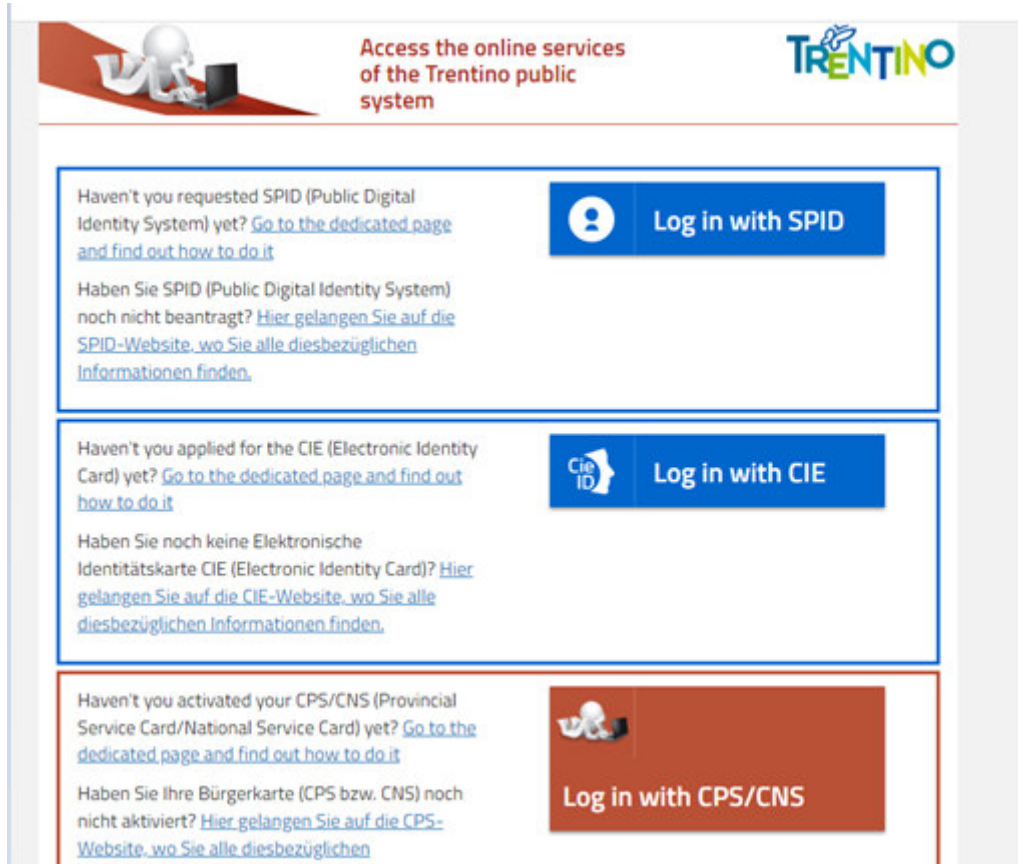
Access the online services of the Trentino public system

TRENTINO

Haven't you requested SPID (Public Digital Identity System) yet? Go to the dedicated page and find out how to do it

Haben Sie SPID (Public Digital Identity System) noch nicht beantragt? Hier gelangen Sie auf die SPID-Website, wo Sie alle diesbezüglichen Informationen finden.

Log in with SPID

Haven't you applied for the CIE (Electronic Identity Card) yet? Go to the dedicated page and find out how to do it

Haben Sie noch keine Elektronische Identitätskarte CIE (Electronic Identity Card)? Hier gelangen Sie auf die CIE-Website, wo Sie alle diesbezüglichen Informationen finden.

Cie ID

Log in with CIE

Haven't you activated your CPS/CNS (Provincial Service Card/National Service Card) yet? Go to the dedicated page and find out how to do it

Haben Sie Ihre Bürgerkarte (CPS bzw. CNS) noch nicht aktiviert? Hier gelangen Sie auf die CPS-Website, wo Sie alle diesbezüglichen

Log in with CPS/CNS